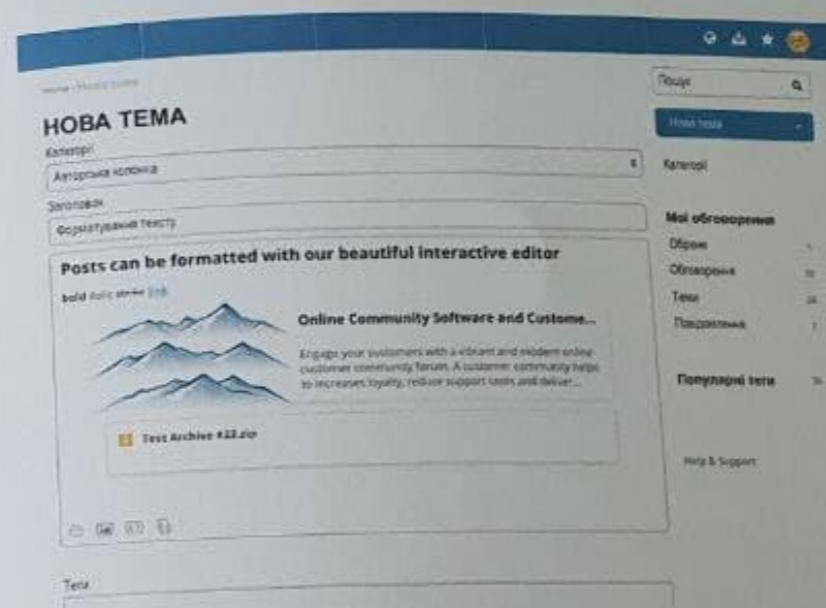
Home › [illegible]

НОВА ТЕМА

Категорі

Авторська колонка

Заголовок

Форматування тексту

Posts can be formatted with our beautiful interactive editor

bold italic strike link

Online Community Software and Custome...

Engage your customers with a vibrant and modern online customer community forum. A customer community helps to increases loyalty, reduce support costs and deliver...

Test Archive #32.zip

Теги

Пошук

Нова тема

Категорії

Мої обговорення

Обране

Обговорення

Теми

Повідомлення

Популярні теги

Help & Support